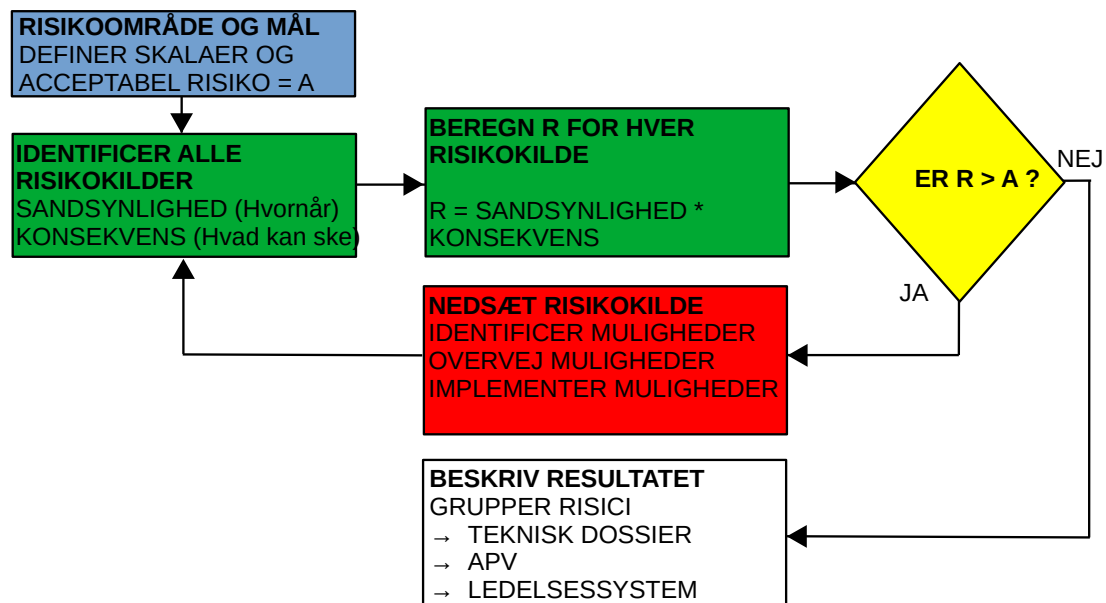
RISIKOOMRÅDE OG MÅL
DEFINER SKALAER OG
ACCEPTABEL RISIKO = A

IDENTIFICER ALLE
RISIKOKILDER
SANDSYNLIGHED (Hvornår)
KONSEKVENS (Hvad kan ske)

BEREGN R FOR HVER
RISIKOKILDE

R = SANDSYNLIGHED *
KONSEKVENS

ER R > A ?

NEJ

JA

NEDSÆT RISIKOKILDE
IDENTIFICER MULIGHEDER
OVERVEJ MULIGHEDER
IMPLEMENTER MULIGHEDER

BESKRIV RESULTATET
GRUPPER RISICI
→ TEKNISK DOSSIER
→ APV
→ LEDELSESSYSTEM